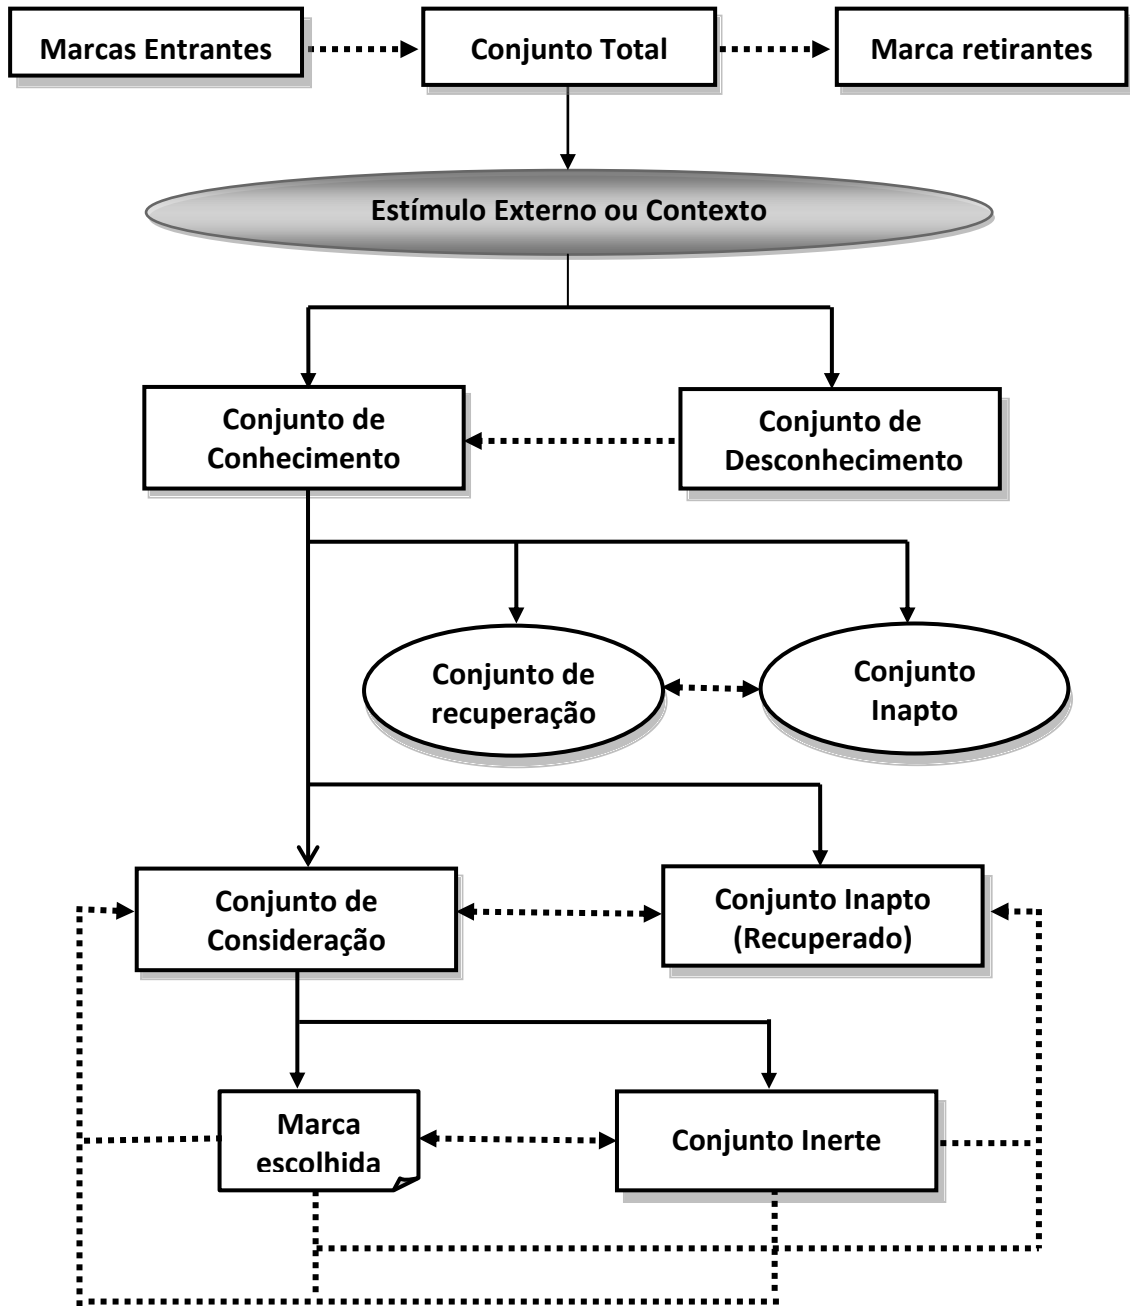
Marcas Entrantes

Conjunto Total

Marca retirantes

Estímulo Externo ou Contexto

Conjunto de Conhecimento

Conjunto de Desconhecimento

Conjunto de recuperação

Conjunto Inapto

Conjunto de Consideração

Conjunto Inapto (Recuperado)

Marca escolhida

Conjunto Inerte